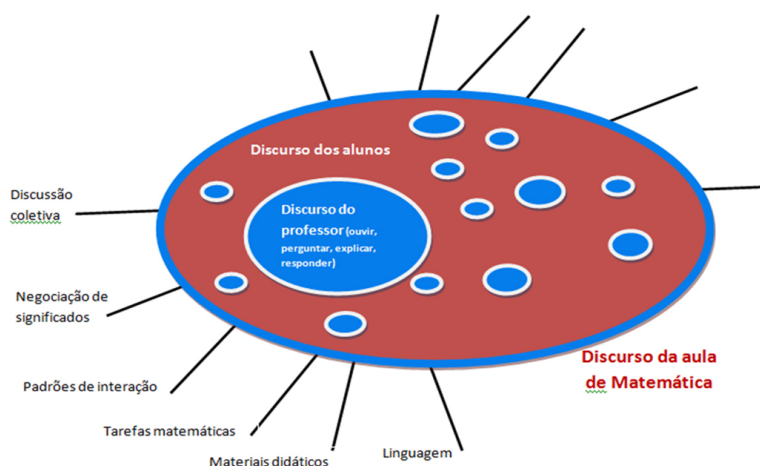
Discurso dos alunos

Discurso do professor (ouvir, perguntar, explicar, responder)

Discussão coletiva

Negociação de significados

Padrões de interação

Tarefas matemáticas

Materiais didáticos

Linguagem

Discurso da aula de Matemática